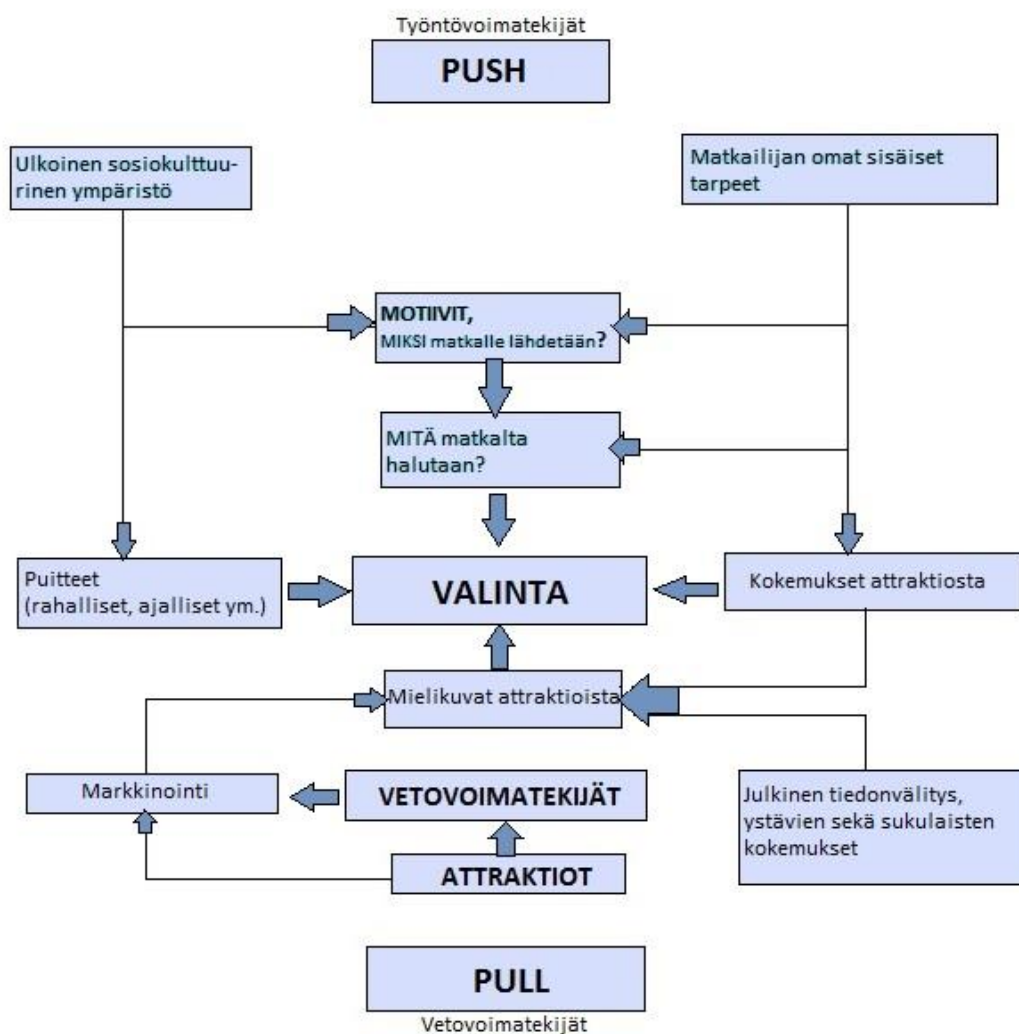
Työntövoimatekijät

PUSH

Ulkoinen sosiokulttuurinen ympäristö

Matkailijan omat sisäiset tarpeet

MOTIIVIT, MIKSI matkalle lähdetään?

MITÄ matkalta halutaan?

Puitteet (rahalliset, ajalliset ym.)

VALINTA

Kokemukset attraktiosta

Mielikuvat attraktioista

Markkinointi

VETOVOIMATEKIJÄT

Julkinen tiedonvälitys, ystävien sekä sukulaisten kokemukset

ATTRAKTIOT

PULL

Vetovoimatekijät